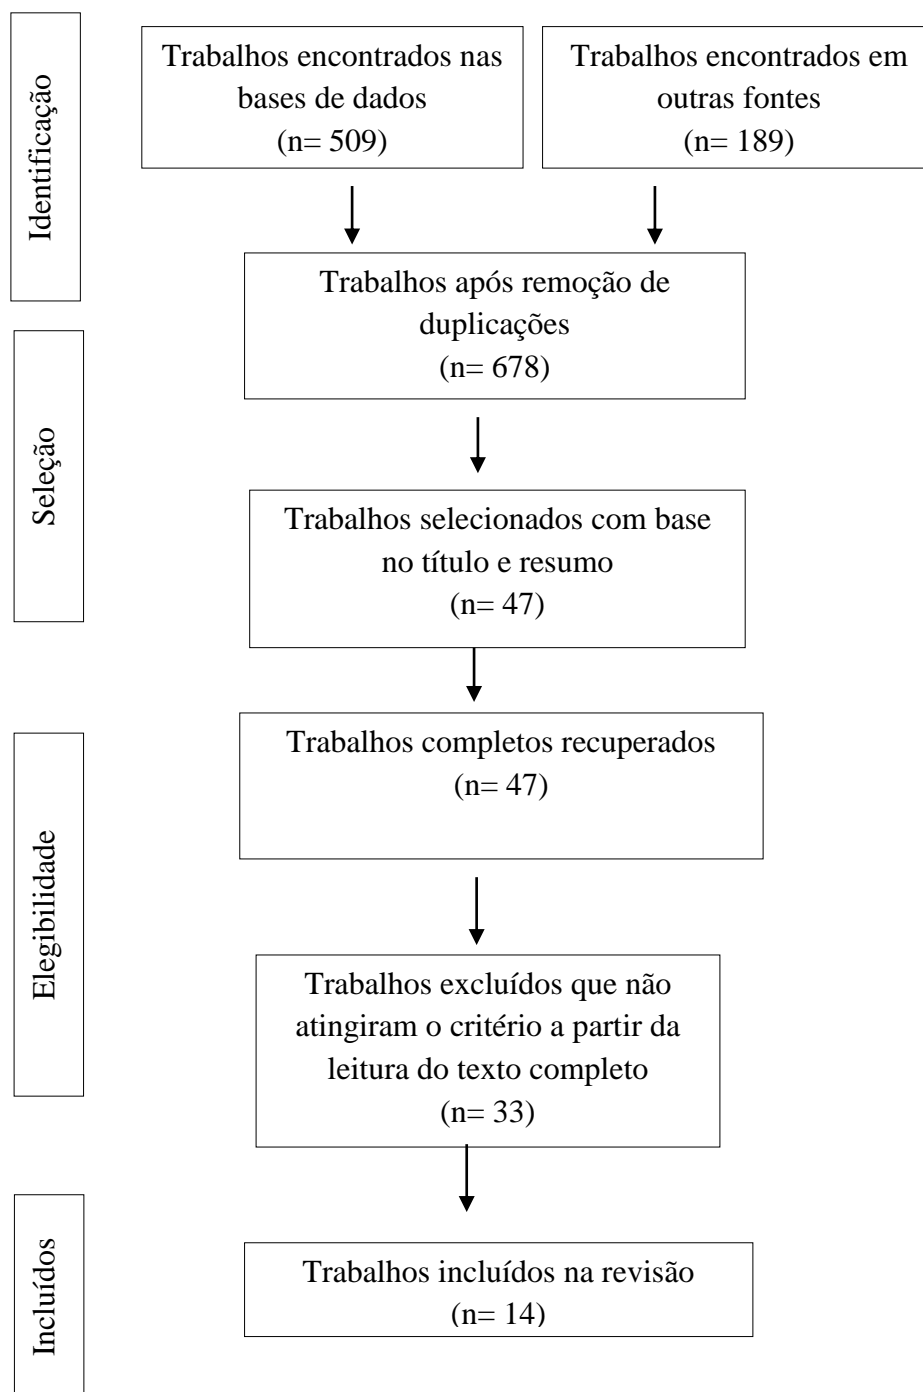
Identificação

Trabalhos encontrados nas bases de dados
(n= 509)

Trabalhos encontrados em outras fontes
(n= 189)

Trabalhos após remoção de duplicações
(n= 678)

Seleção

Trabalhos selecionados com base no título e resumo
(n= 47)

Elegibilidade

Trabalhos completos recuperados
(n= 47)

Trabalhos excluídos que não atingiram o critério a partir da leitura do texto completo
(n= 33)

Incluídos

Trabalhos incluídos na revisão
(n= 14)